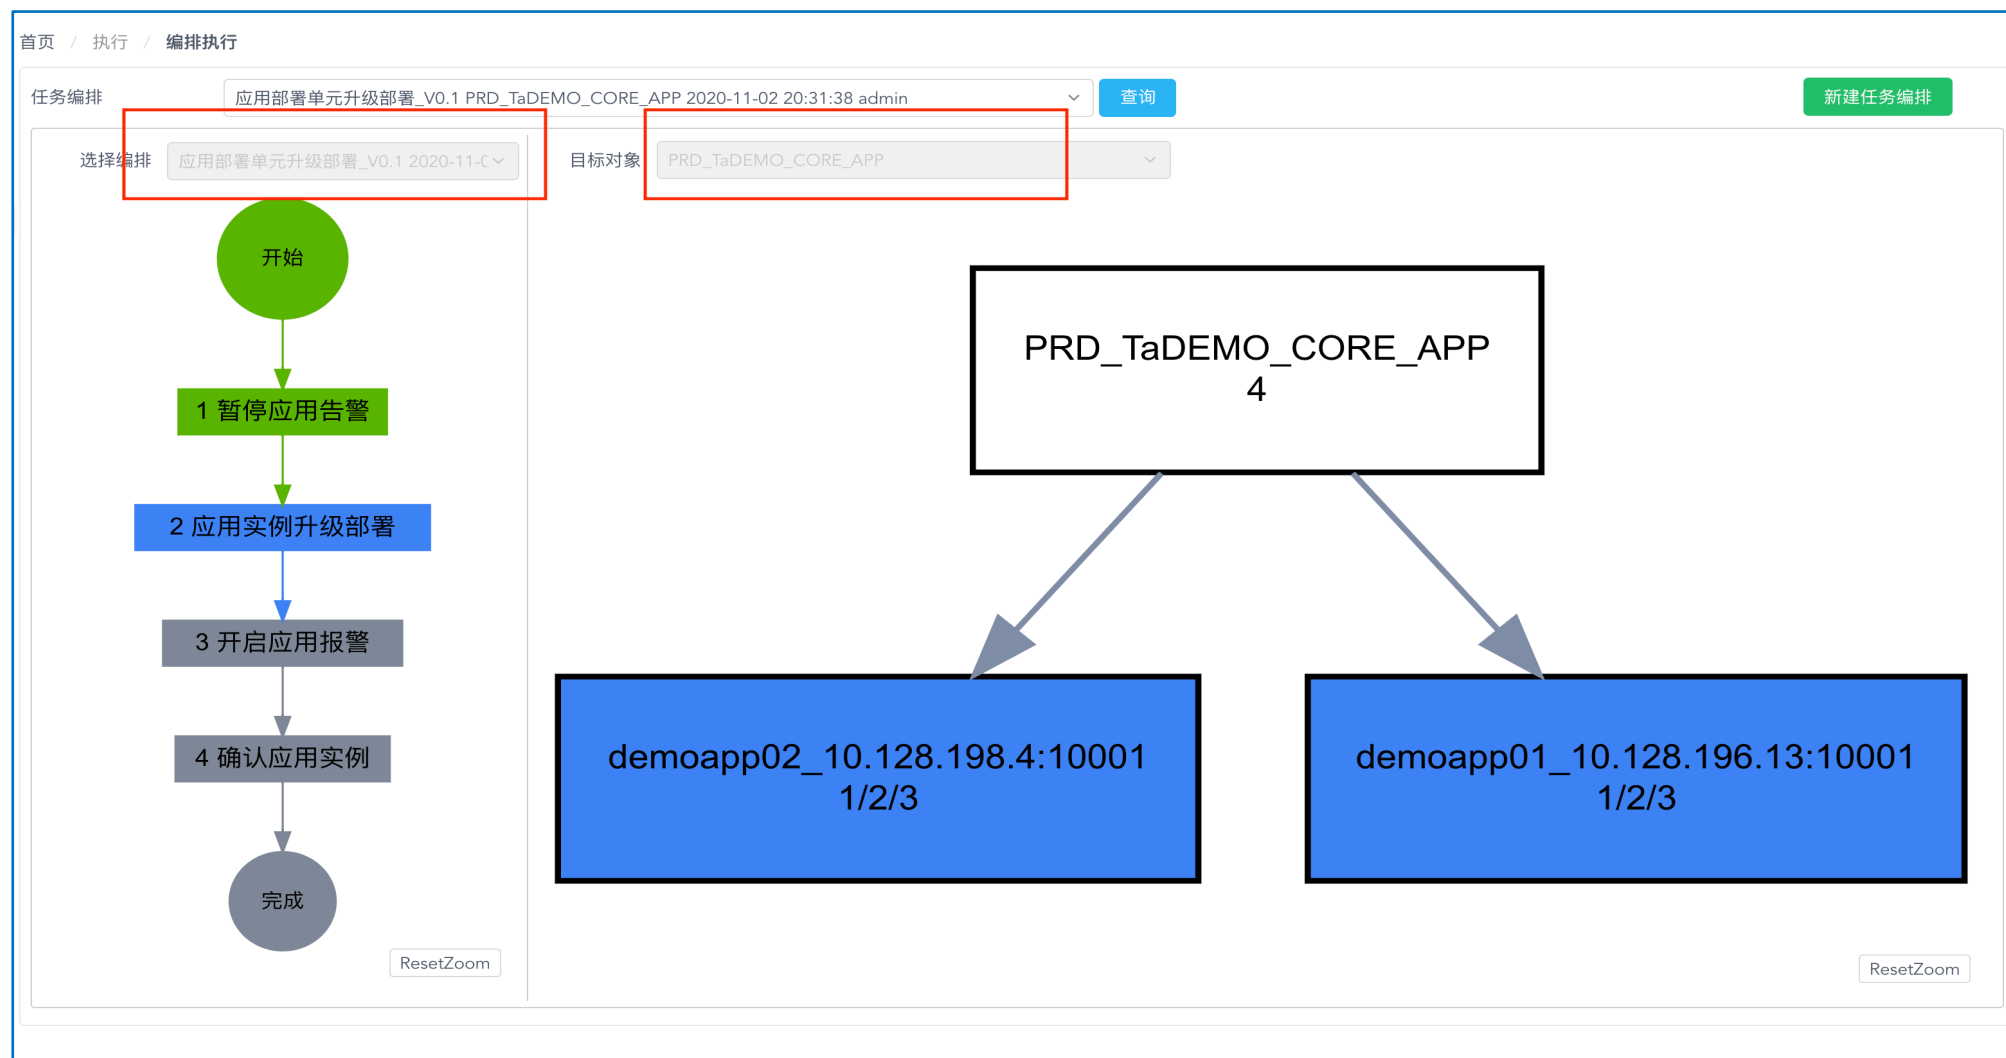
首页 / 执行 / 编排执行

任务编排 应用部署单元升级部署_V0.1 PRD_TaDEMO_CORE_APP 2020-11-02 20:31:38 admin 查询 新建任务编排

选择编排 应用部署单元升级部署_V0.1 2020-11-(

目标对象 PRD_TaDEMO_CORE_APP

开始

1 暂停应用告警

2 应用实例升级部署

3 开启应用报警

4 确认应用实例

完成

ResetZoom

PRD_TaDEMO_CORE_APP
4

demoapp02_10.128.198.4:10001
1/2/3

demoapp01_10.128.196.13:10001
1/2/3

ResetZoom